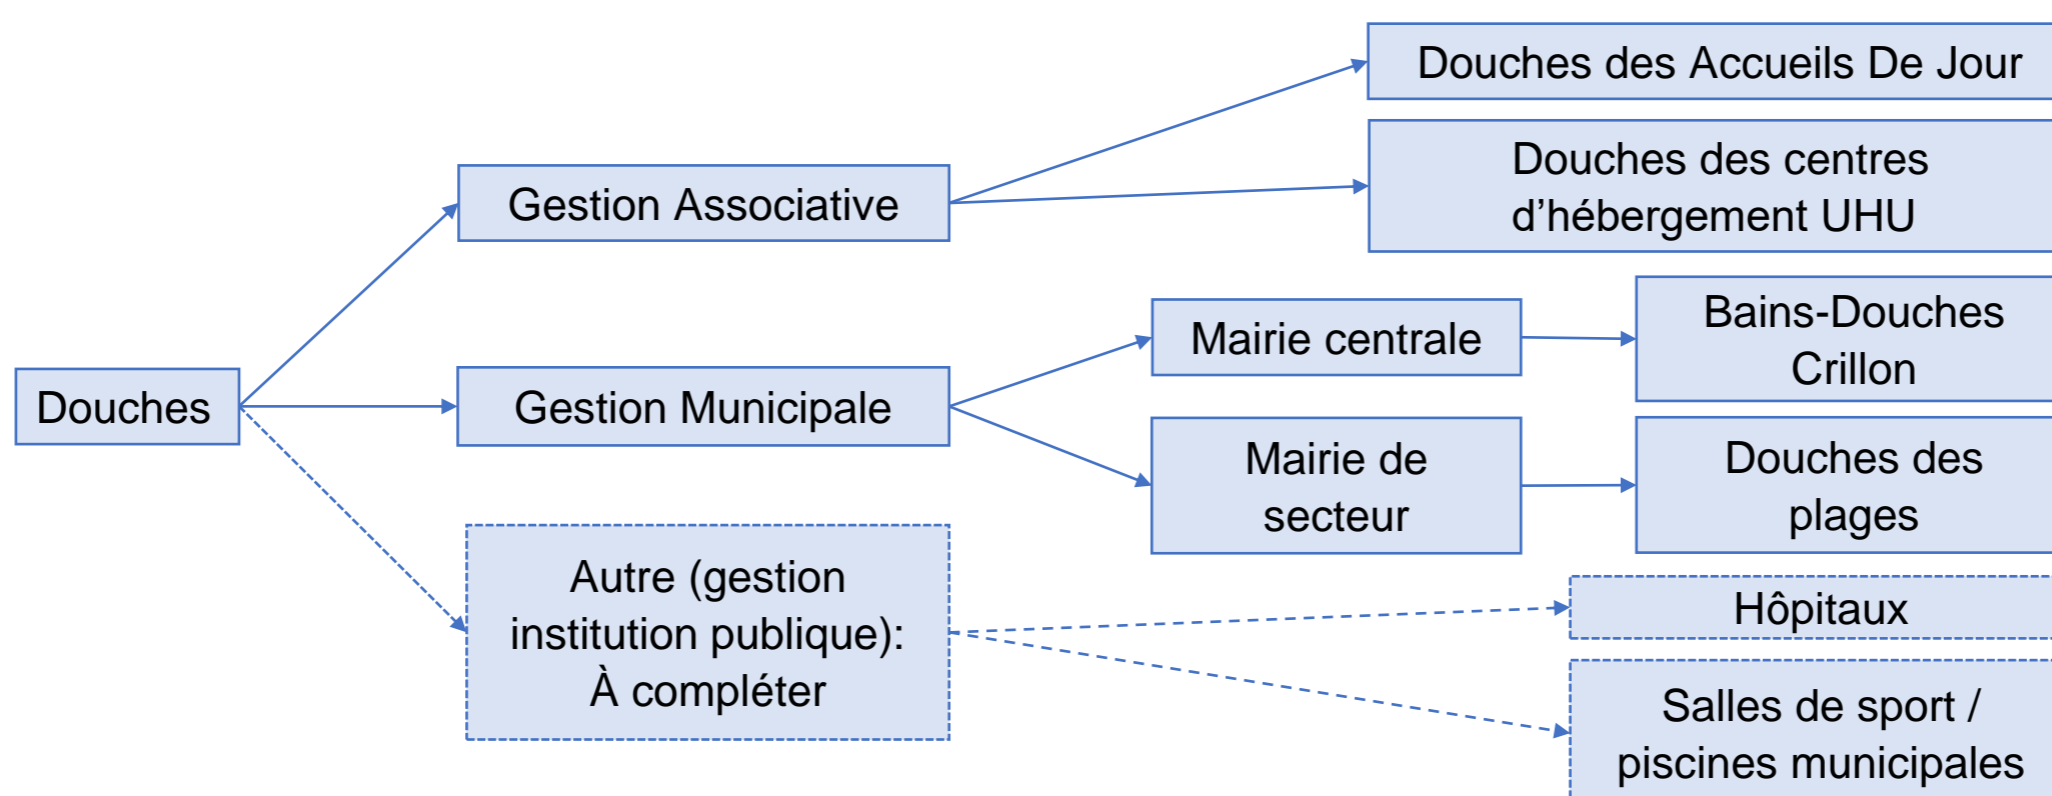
Douches

Gestion Associative

Douches des Accueils De Jour

Douches des centres d’hébergement UHU

Gestion Municipale

Mairie centrale

Bains-Douches Crillon

Mairie de secteur

Douches des plages

Autre (gestion institution publique): À compléter

Hôpitaux

Salles de sport / piscines municipales